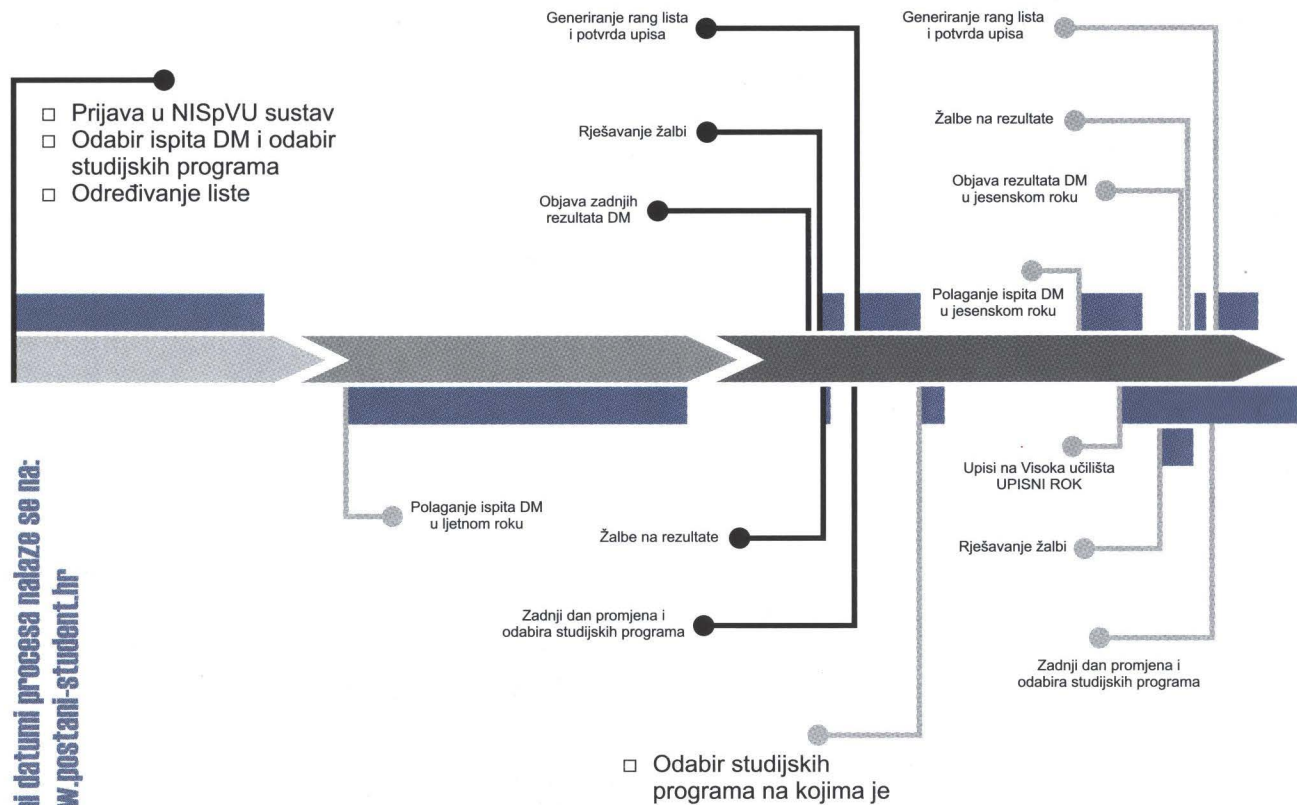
□ Prijava u NISpVU sustav
□ Odabir ispita DM i odabir studijskih programa
□ Određivanje liste

Generiranje rang lista i potvrda upisa

Rješavanje žalbi

Objava zadnjih rezultata DM

Generiranje rang lista i potvrda upisa

Žalbe na rezultate

Objava rezultata DM u jesenskom roku

Polaganje ispita DM u jesenskom roku

Polaganje ispita DM u ljetnom roku

Žalbe na rezultate

Zadnji dan promjena i odabira studijskih programa

Upisi na Visoka učilišta UPISNI ROK

Rješavanje žalbi

Zadnji dan promjena i odabira studijskih programa

□ Odabir studijskih programa na kojima je

i datumi procesa nalaze se na:
w.postani-student.hr